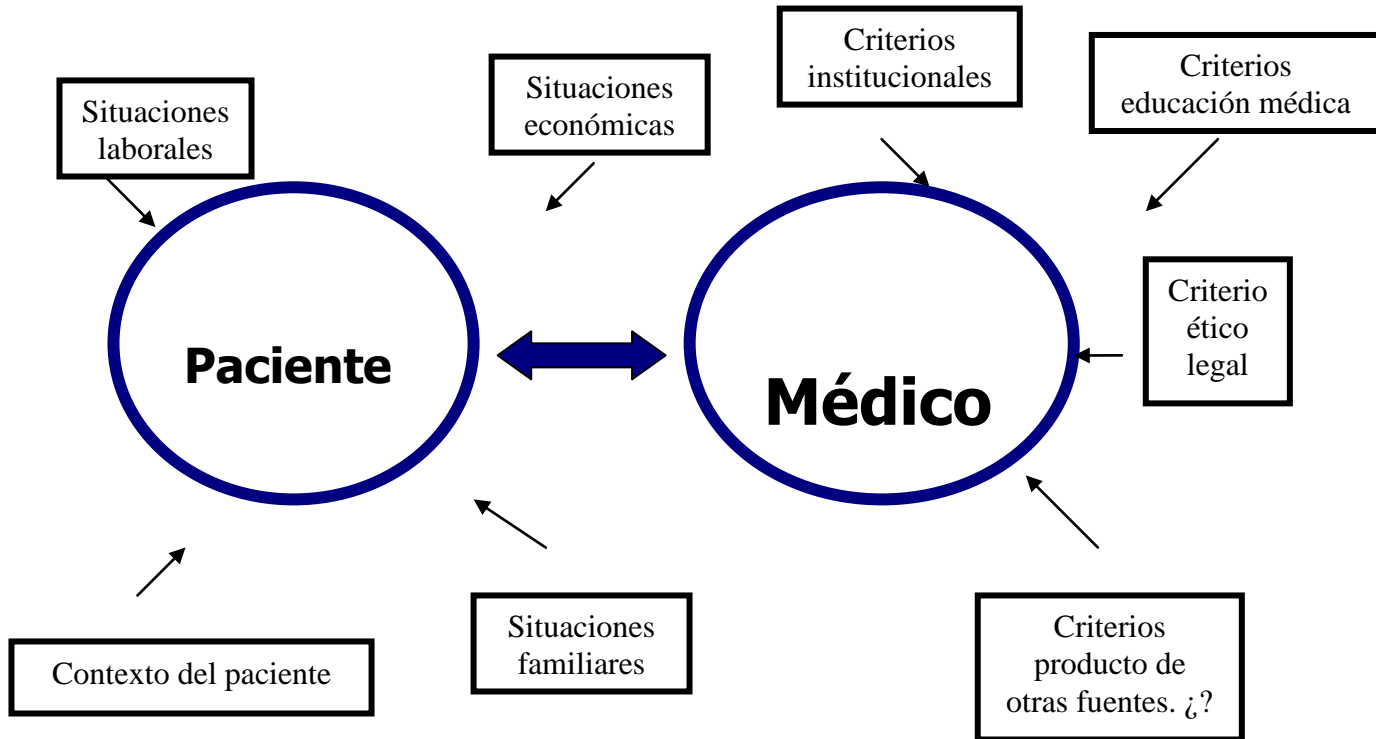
Criterios institucionales

Criterios educación médica

Situaciones laborales

Situaciones económicas

Paciente

Médico

Criterio ético legal

Contexto del paciente

Situaciones familiares

Criterios producto de otras fuentes. ¿?